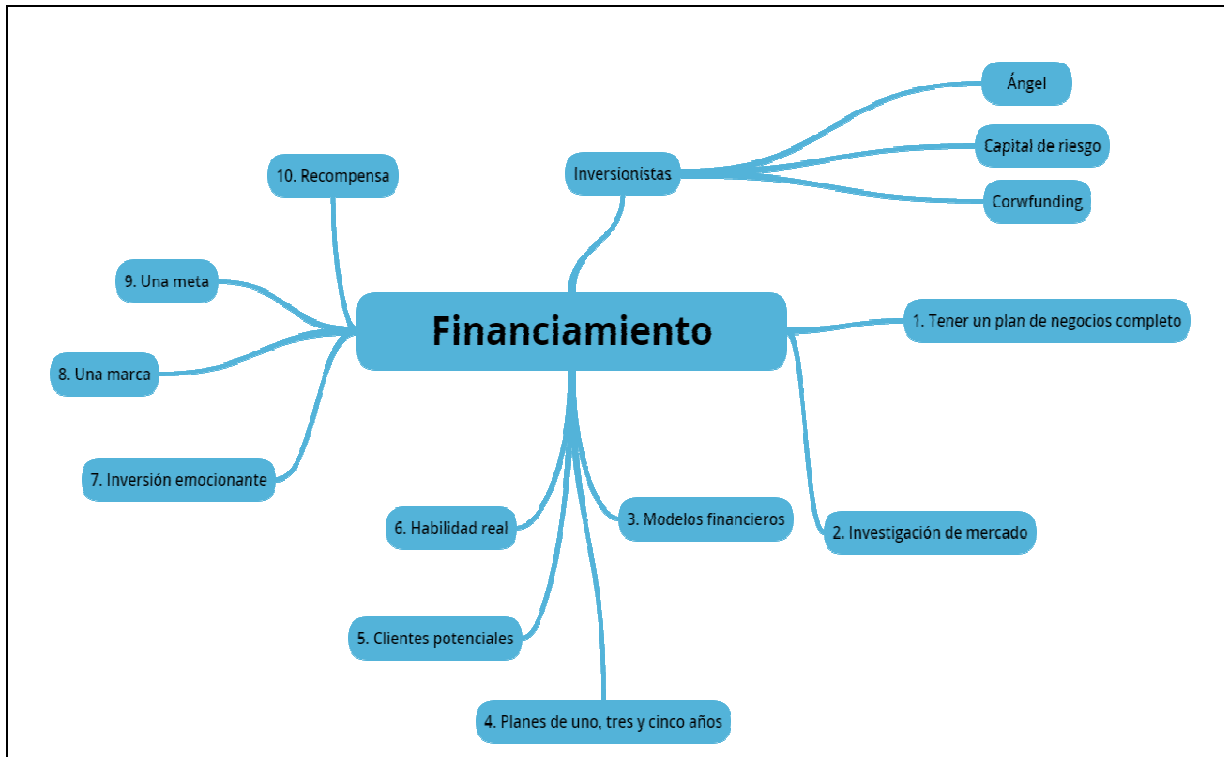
Financiamiento

Inversionistas

Ángel

Capital de riesgo

Corwfunding

1. Tener un plan de negocios completo

2. Investigación de mercado

3. Modelos financieros

4. Planes de uno, tres y cinco años

5. Clientes potenciales

6. Habilidad real

7. Inversión emocionante

8. Una marca

9. Una meta

10. Recompensa